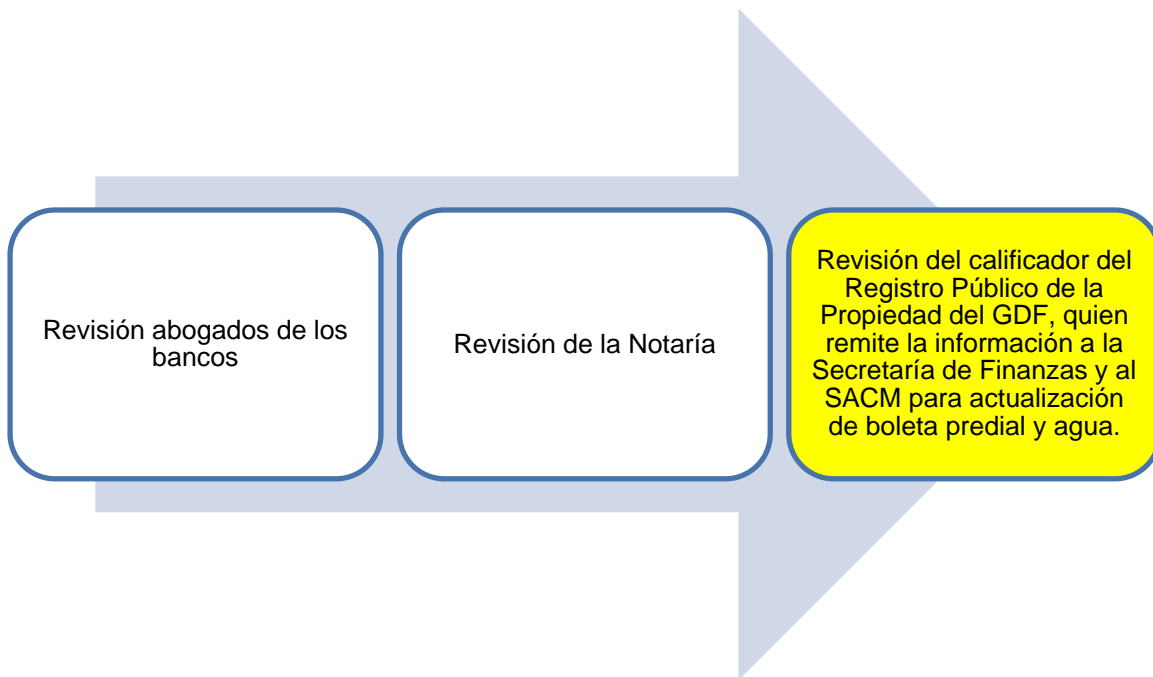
Revisión abogados de los bancos

Revisión de la Notaría

Revisión del calificador del Registro Público de la Propiedad del GDF, quien remite la información a la Secretaría de Finanzas y al SACM para actualización de boleta predial y agua.